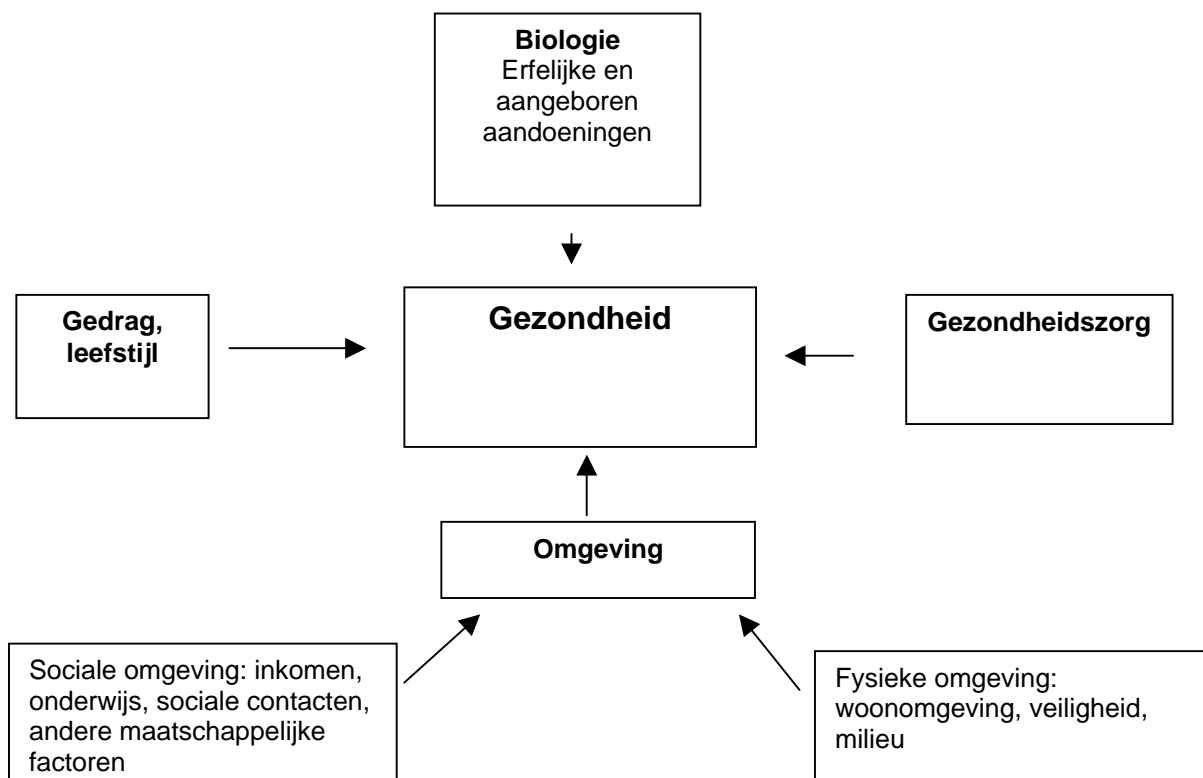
**Biologie**
Erfelijke en aangeboren aandoeningen

**Gedrag, leefstijl**

**Gezondheid**

**Gezondheidszorg**

**Omgeving**

Sociale omgeving: inkomen, onderwijs, sociale contacten, andere maatschappelijke factoren

Fysieke omgeving: woonomgeving, veiligheid, milieu